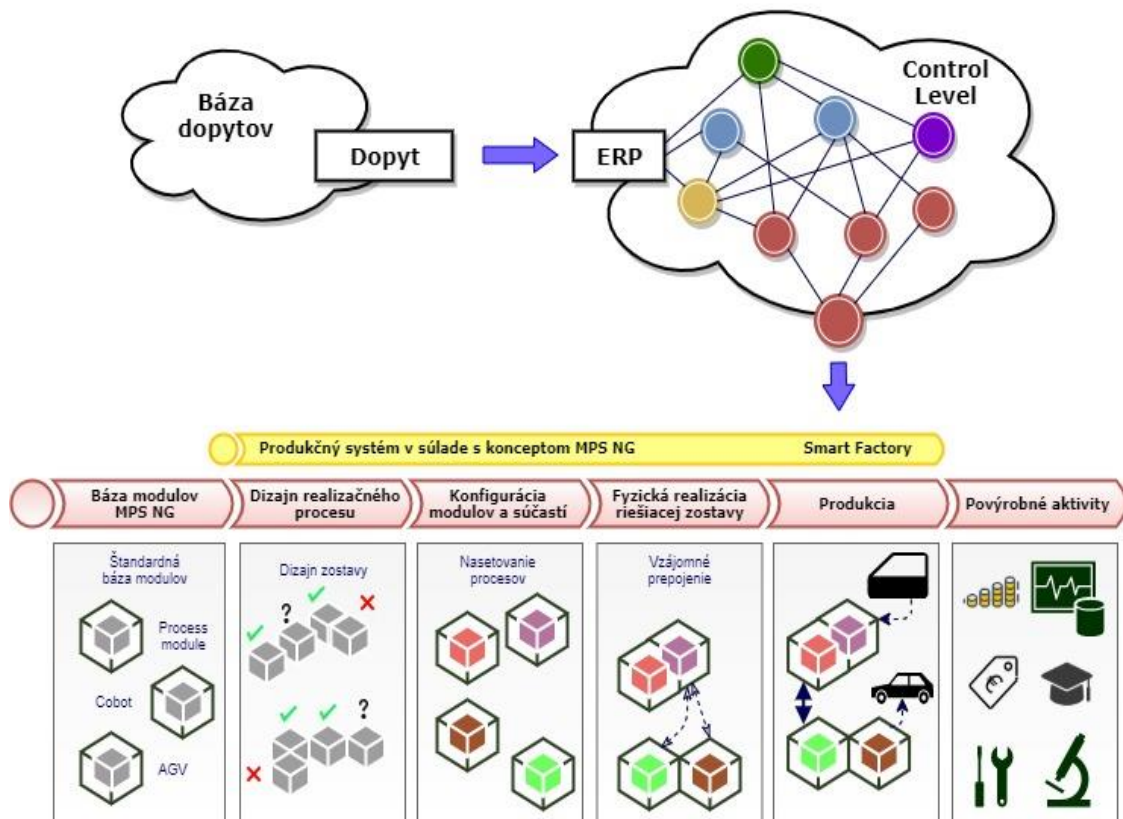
Báza dopytov

Dopyt

ERP

Control Level

Produkčný systém v súlade s konceptom MPS NG

Smart Factory

Báza modulov MPS NG

Dizajn realizačného procesu

Konfigurácia modulov a súčastí

Fyzická realizácia riešiacej zostavy

Produkcia

Povýrobné aktivity

Štandardná báza modulov

Process module

Cobot

AGV

Dizajn zostavy

?

?

Nasetovanie procesov

Vzájomné prepojenie